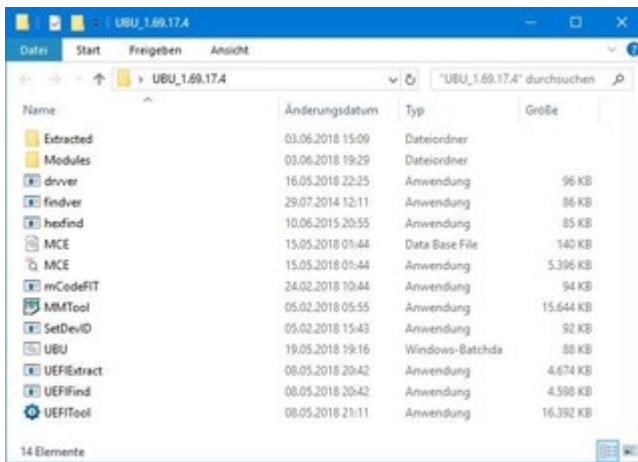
UBU_1.69.17.4

Datei | Start | Freigeben | Ansicht

> UBU_1.69.17.4

"UBU_1.69.17.4" durchsuchen

| Name | Änderungsdatum | Typ | Größe |
|---|---|---|---|
| Extracted | 03.06.2018 15:09 | Dateiordner | |
| Modules | 03.06.2018 19:29 | Dateiordner | |
| drvver | 16.05.2018 22:25 | Anwendung | 96 KB |
| findver | 29.07.2014 12:11 | Anwendung | 86 KB |
| hexfind | 10.06.2015 20:55 | Anwendung | 85 KB |
| MCE | 15.05.2018 01:44 | Data Base File | 140 KB |
| MCE | 15.05.2018 01:44 | Anwendung | 5.396 KB |
| mCodeFIT | 24.02.2018 10:44 | Anwendung | 94 KB |
| MMTool | 05.02.2018 05:55 | Anwendung | 15.644 KB |
| SetDevID | 05.02.2018 15:43 | Anwendung | 92 KB |
| UBU | 19.05.2018 19:16 | Windows-Batchda | 88 KB |
| UEFIExtract | 08.05.2018 20:42 | Anwendung | 4.674 KB |
| UEFIFind | 08.05.2018 20:42 | Anwendung | 4.598 KB |
| UEFITool | 08.05.2018 21:11 | Anwendung | 16.392 KB |

14 Elemente